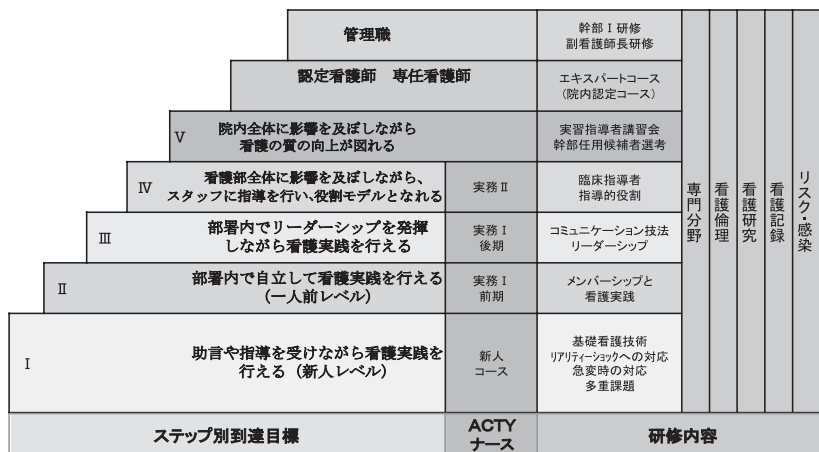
| ステップ別到達目標 | ACTYナース | 研修内容 |
|---|---|---|
| 管理職 | | 幹部Ⅰ研修 副看護師長研修 |
| 認定看護師　専任看護師 | | エキスパートコース（院内認定コース） |
| Ⅴ 院内全体に影響を及ぼしながら看護の質の向上が図れる | | 実習指導者講習会 幹部任用候補者選考 |
| Ⅳ 看護部全体に影響を及ぼしながら、スタッフに指導を行い、役割モデルとなれる | 実務Ⅱ | 臨床指導者 指導的役割 |
| Ⅲ 部署内でリーダーシップを発揮しながら看護実践を行える | 実務Ⅰ後期 | コミュニケーション技法 リーダーシップ |
| Ⅱ 部署内で自立して看護実践を行える（一人前レベル） | 実務Ⅰ前期 | メンバーシップと看護実践 |
| Ⅰ 助言や指導を受けながら看護実践を行える（新人レベル） | 新人コース | 基礎看護技術 リアリティーショックへの対応 急変時の対応 多重課題 |

専門分野
看護倫理
看護研究
看護記録
リスク・感染